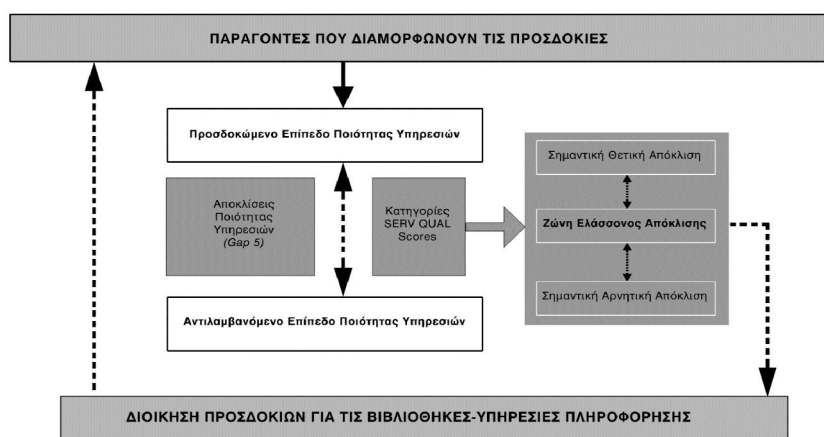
ΠΑΡΑΓΟΝΤΕΣ ΠΟΥ ΔΙΑΜΟΡΦΩΝΟΥΝ ΤΙΣ ΠΡΟΣΔΟΚΙΕΣ

Προσδοκώμενο Επίπεδο Ποιότητας Υπηρεσιών

Αποκλίσεις Ποιότητας Υπηρεσιών (Gap 5)

Κατηγορίες SERV QUAL Scores

Σημαντική Θετική Απόκλιση

Ζώνη Ελάσσονος Απόκλισης

Σημαντική Αρνητική Απόκλιση

Αντιλαμβανόμενο Επίπεδο Ποιότητας Υπηρεσιών

ΔΙΟΙΚΗΣΗ ΠΡΟΣΔΟΚΙΩΝ ΓΙΑ ΤΙΣ ΒΙΒΛΙΟΘΗΚΕΣ-ΥΠΗΡΕΣΙΕΣ ΠΛΗΡΟΦΟΡΗΣΗΣ